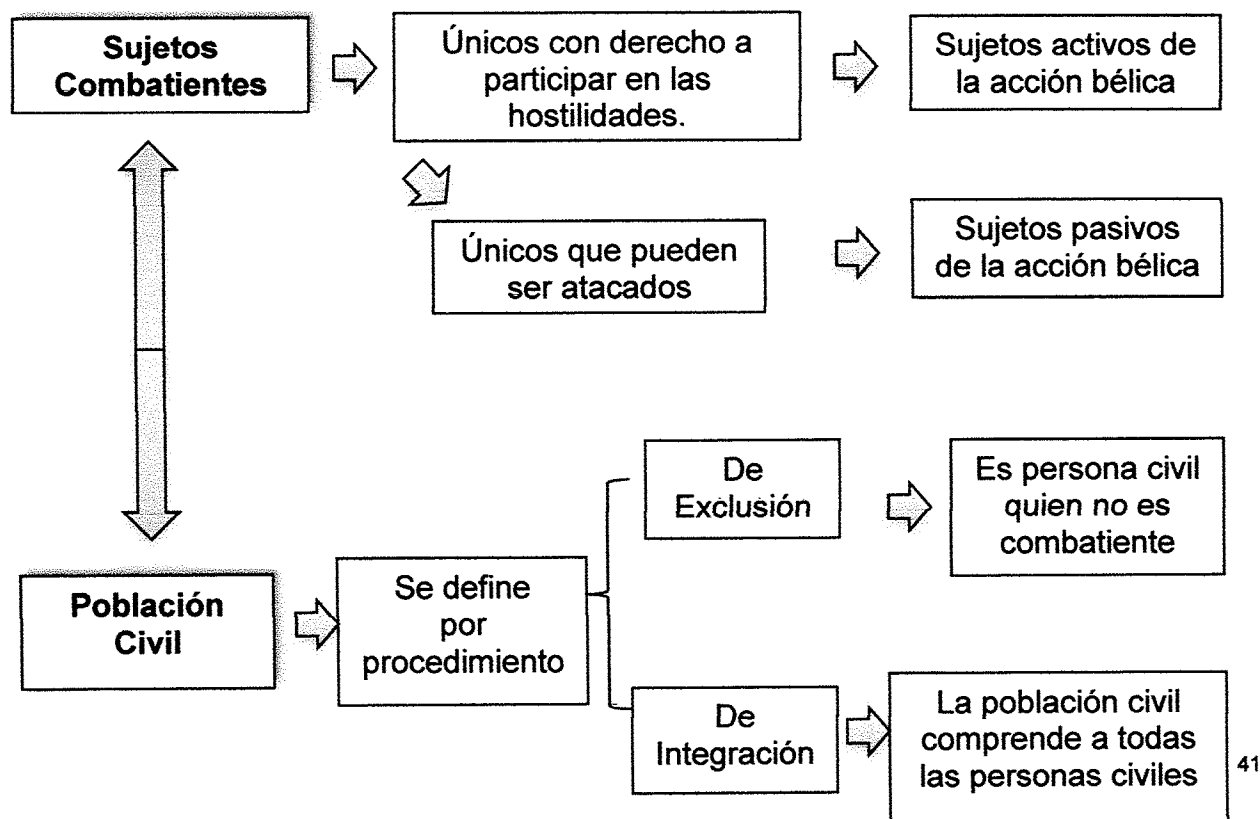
Sujetos Combatientes

Únicos con derecho a participar en las hostilidades.

Sujetos activos de la acción bélica

Únicos que pueden ser atacados

Sujetos pasivos de la acción bélica

Población Civil

Se define por procedimiento

De Exclusión

Es persona civil quien no es combatiente

De Integración

La población civil comprende a todas las personas civiles

41